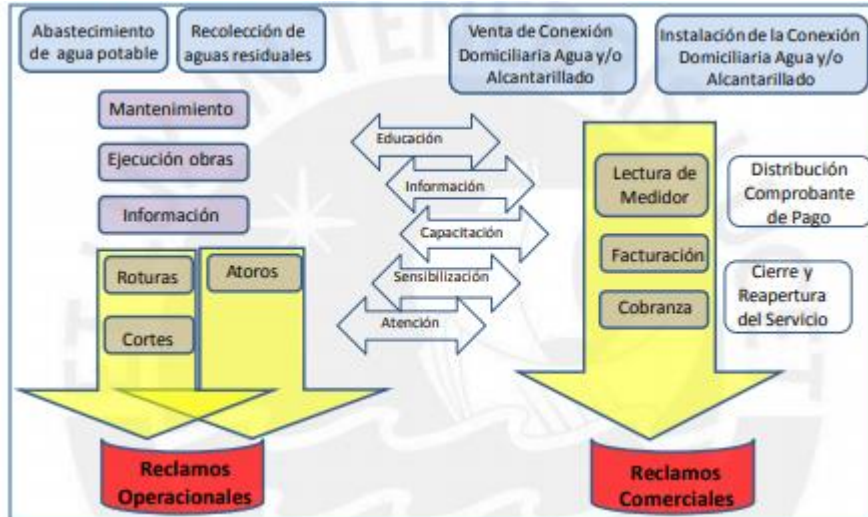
Abastecimiento de agua potable

Recolección de aguas residuales

Venta de Conexión Domiciliaria Agua y/o Alcantarillado

Instalación de la Conexión Domiciliaria Agua y/o Alcantarillado

Mantenimiento

Ejecución obras

Información

Educación

Información

Capacitación

Sensibilización

Atención

Lectura de Medidor

Facturación

Cobranza

Distribución Comprobante de Pago

Cierre y Reapertura del Servicio

Roturas

Atoros

Cortes

Reclamos Operacionales

Reclamos Comerciales